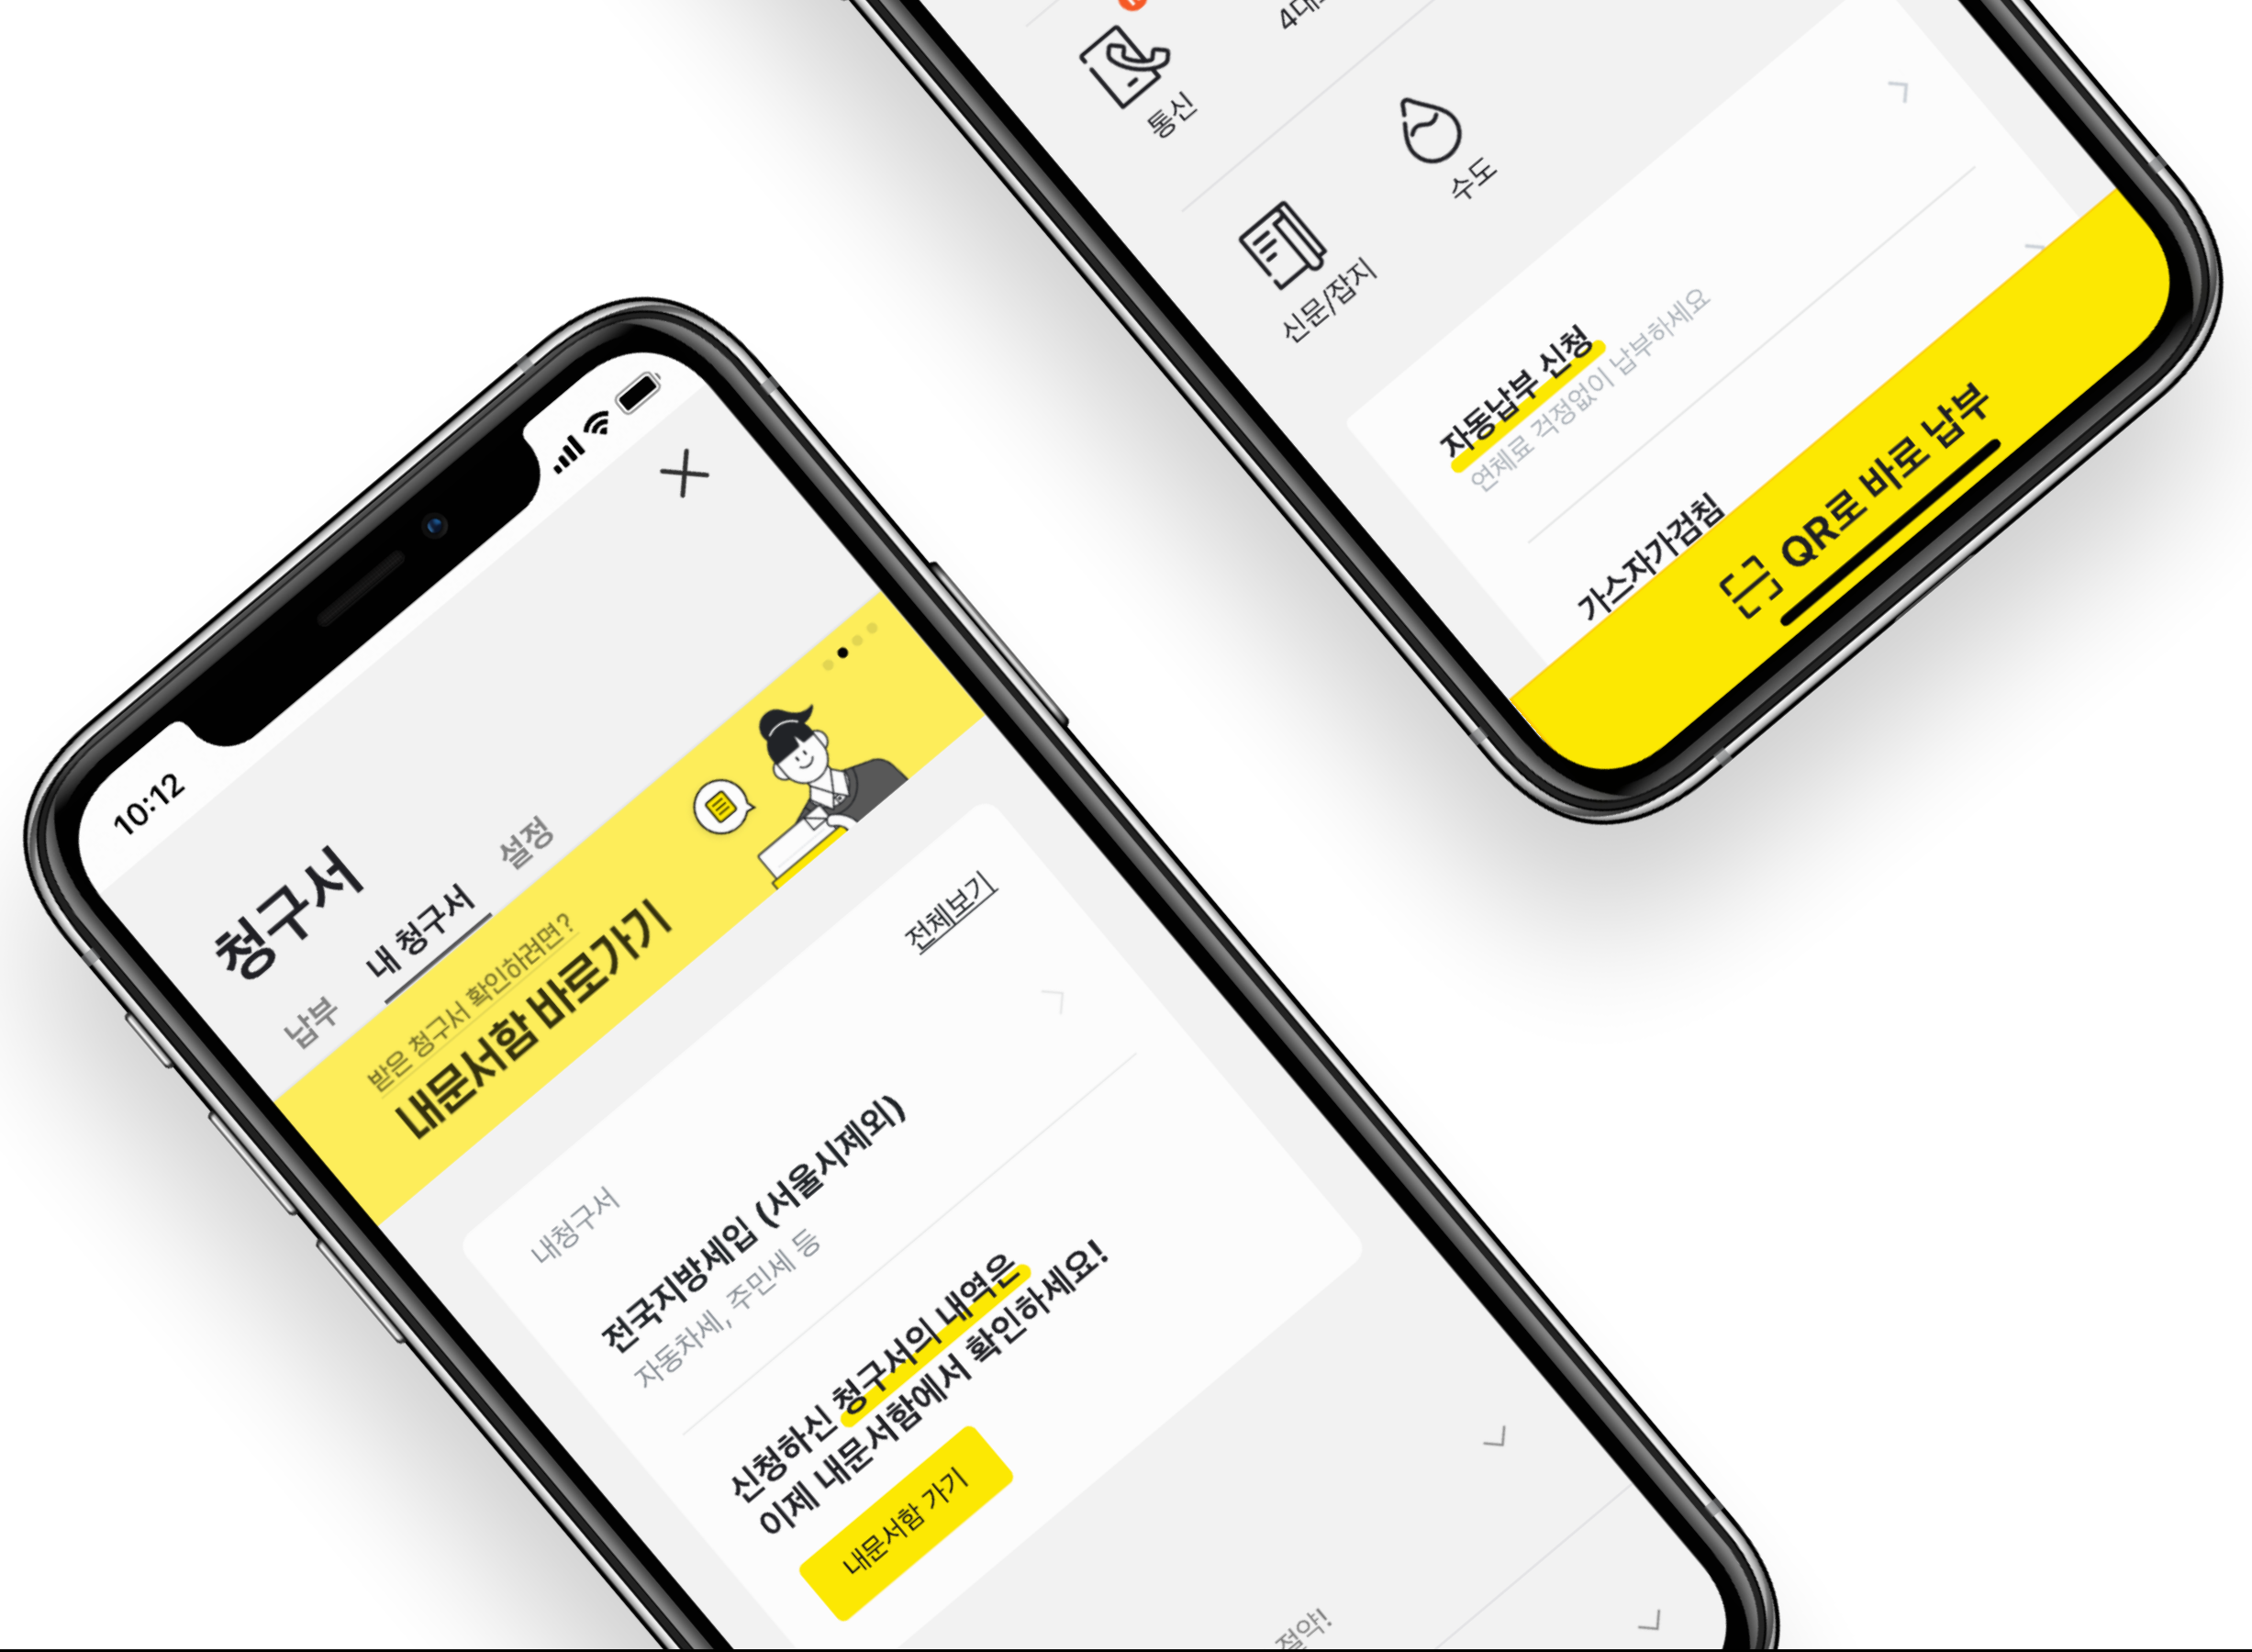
10:12

청구서

납부 내 청구서 설정

받은 청구서 확인하려면?
내문서함 바로가기

전체보기

내청구서

전국지방세입 (서울시제외)
자동차세, 주민세 등

신청하신 청구서의 내역은
이제 내문서함에서 확인하세요!

내문서함 가기

절약!

통신

수도

신문/잡지

자동납부 신청
언제로 걱정없이 납부하세요

가스자가검침

QR로 바로 납부